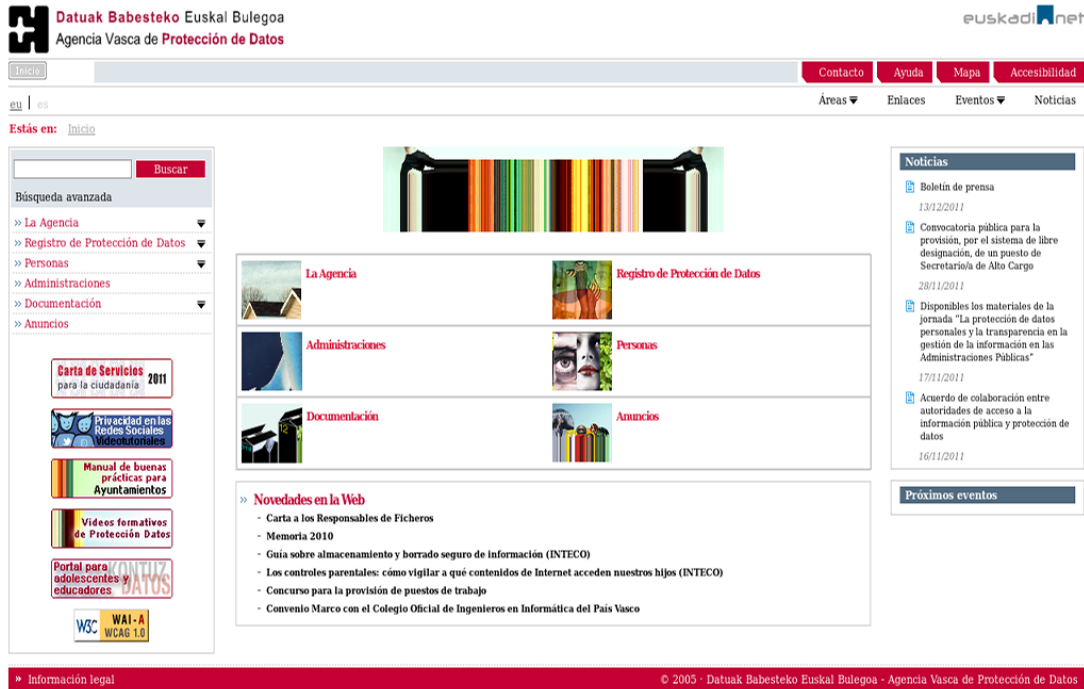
Datuak Babesteko Euskal Bulegoa
Agencia Vasca de Protección de Datos

euskadi.net

Inicio

Contacto Ayuda Mapa Accesibilidad

eu | es

Áreas Enlaces Eventos Noticias

Estás en: Inicio

Buscar

Búsqueda avanzada

» La Agencia
» Registro de Protección de Datos
» Personas
» Administraciones
» Documentación
» Anuncios

Carta de Servicios para la ciudadanía 2011

Privacidad en las Redes Sociales Videotutoriales

Manual de buenas prácticas para Ayuntamientos

Videos formativos de Protección Datos

Portal para adolescentes y educadores KONTUZ DATOS

W3C WAI-A WCAG 1.0

La Agencia
Registro de Protección de Datos
Administraciones
Personas
Documentación
Anuncios

» Novedades en la Web
- Carta a los Responsables de Ficheros
- Memoria 2010
- Guía sobre almacenamiento y borrado seguro de información (INTECO)
- Los controles parentales: cómo vigilar a qué contenidos de Internet acceden nuestros hijos (INTECO)
- Concurso para la provisión de puestos de trabajo
- Convenio Marco con el Colegio Oficial de Ingenieros en Informática del País Vasco

Noticias

Boletín de prensa
13/12/2011

Convocatoria pública para la provisión, por el sistema de libre designación, de un puesto de Secretario/a de Alto Cargo
28/11/2011

Disponibles los materiales de la jornada "La protección de datos personales y la transparencia en la gestión de la información en las Administraciones Públicas"
17/11/2011

Acuerdo de colaboración entre autoridades de acceso a la información pública y protección de datos
16/11/2011

Próximos eventos

» Información legal

© 2005 · Datuak Babesteko Euskal Bulegoa - Agencia Vasca de Protección de Datos